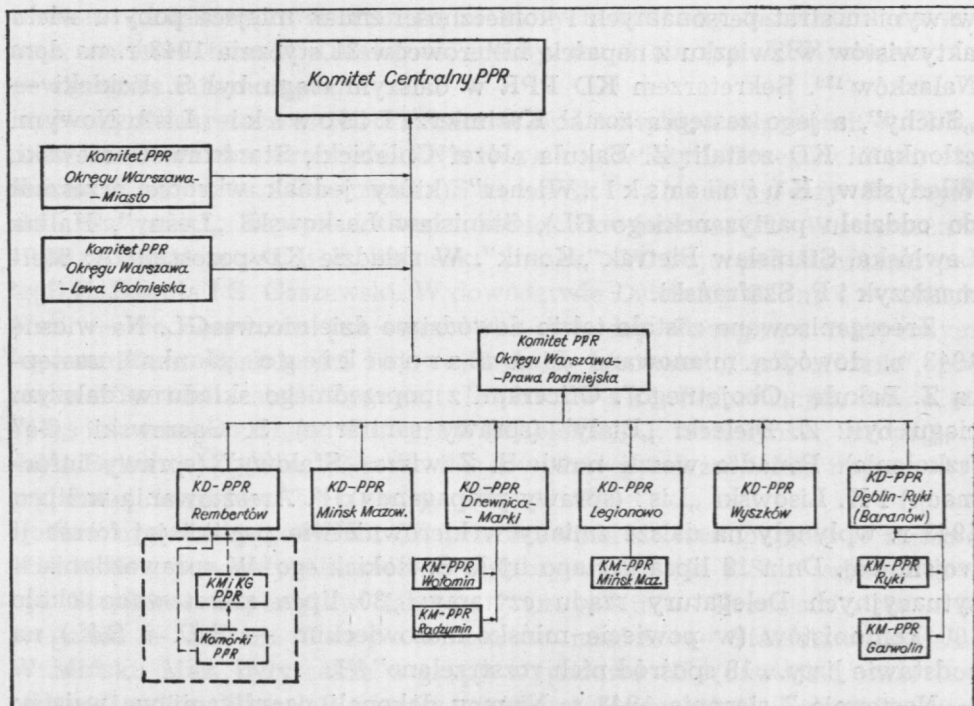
Komitet Centralny PPR

Komitet PPR Okręgu Warszawa-Miasto

Komitet PPR Okręgu Warszawa-Lewa Podmiejska

Komitet PPR Okręgu Warszawa-Prawa Podmiejska

KD-PPR Rembertów

KD-PPR Mińsk Mazow.

KD-PPR Drewnica-Marki

KD-PPR Legionowo

KD-PPR Wyszków

KD-PPR Dęblin-Ryki (Baranów)

KM i KG PPR

Komórki PPR

KM-PPR Wołomin

KM-PPR Radzymin

KM-PPR Mińsk Maz.

KM-PPR Ryki

KM-PPR Garwolin